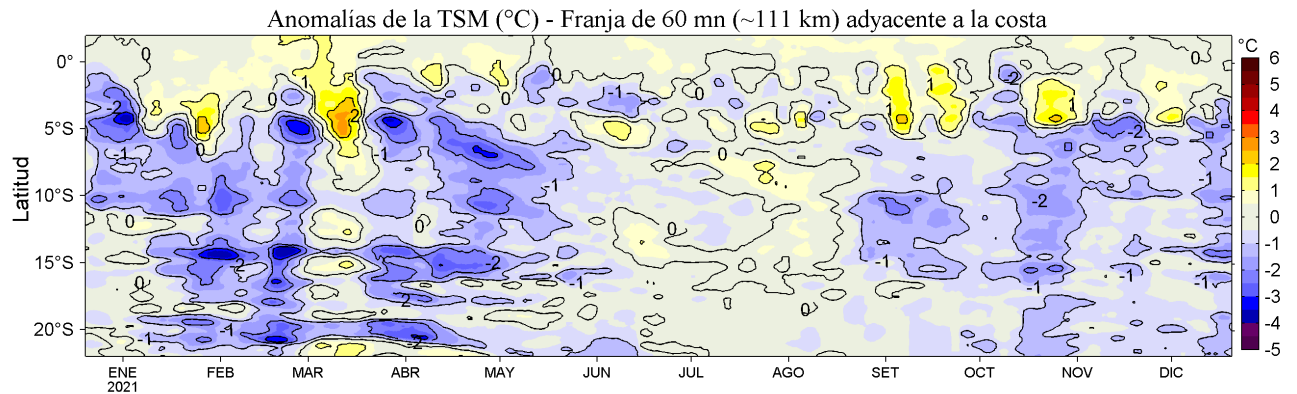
Anomalías de la TSM (°C) - Franja de 60 mn (~111 km) adyacente a la costa

Latitud

0°
5°S
10°S
15°S
20°S

ENE 2021
FEB
MAR
ABR
MAY
JUN
JUL
AGO
SET
OCT
NOV
DIC

°C
6
5
4
3
2
1
0
-1
-2
-3
-4
-5

0
-2
-1
0
1
0
-1
2
-1
-1
0
-1
0
0
1
1
-2
0
1
-2
-1
-2
-1
0
-1
-2
-2
2
-2
-2
-1
-1
0
-1
-1
-1
-2
0
-1
-2
-1
-1